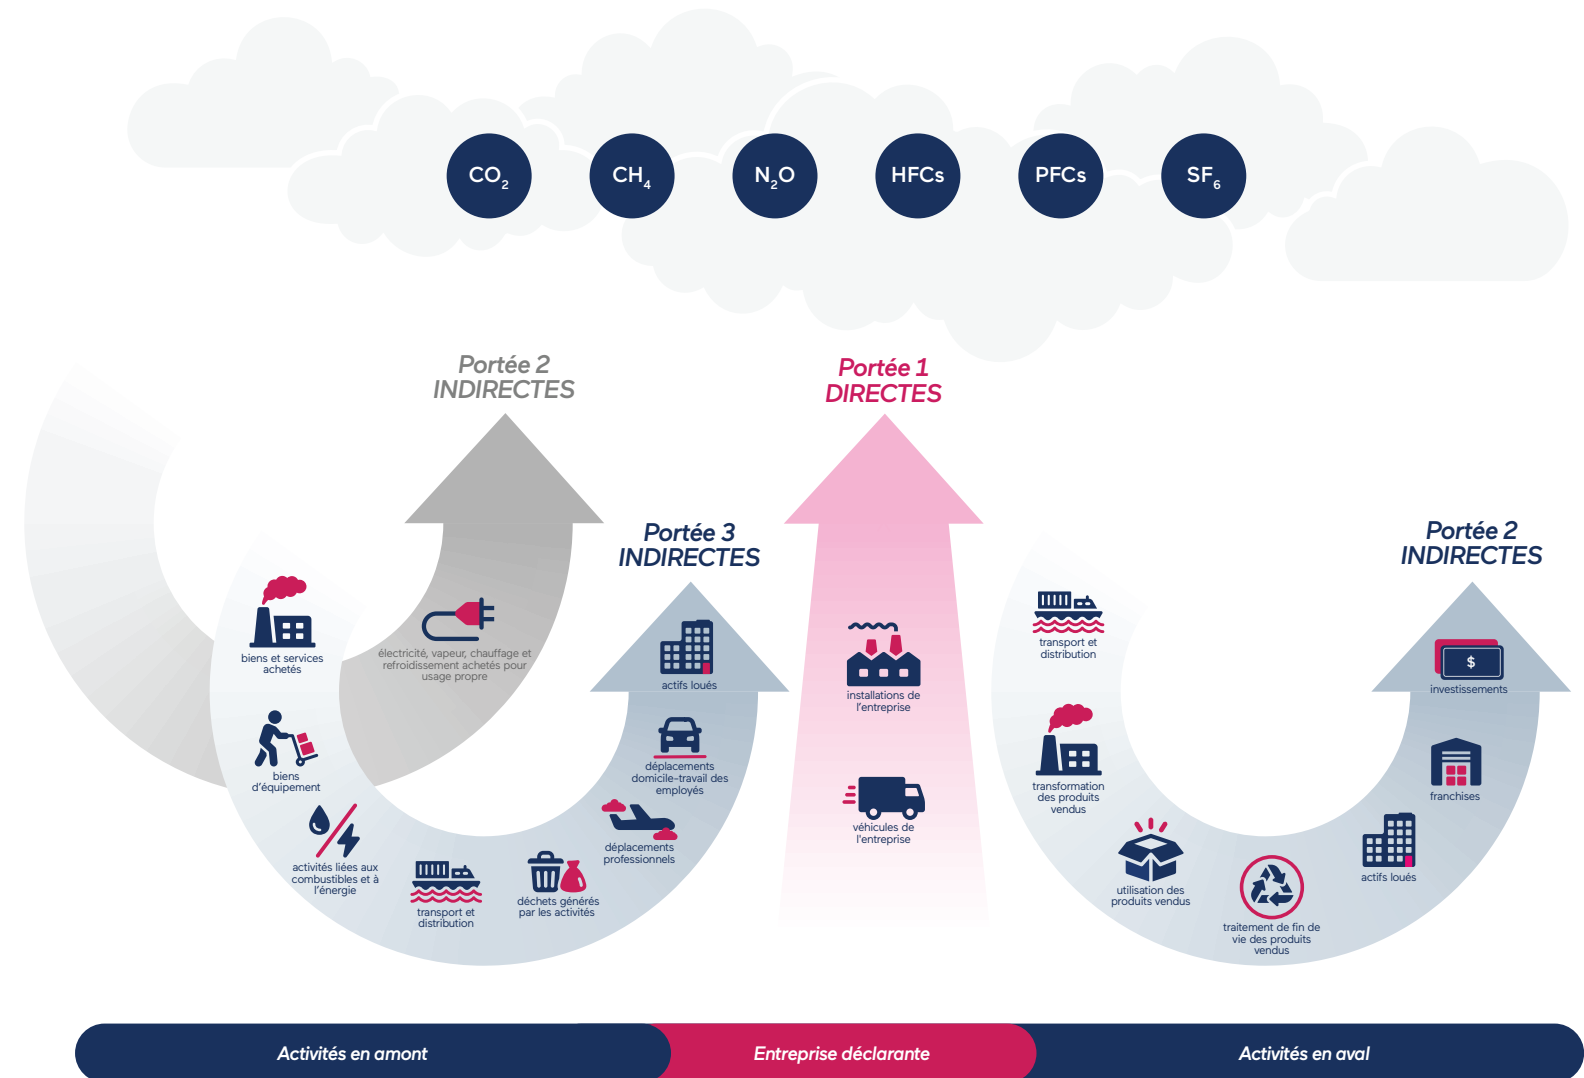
$CO_2$ $CH_4$ $N_2O$ HFCs PFCs $SF_6$

Portée 2
INDIRECTES

Portée 1
DIRECTES

Portée 3
INDIRECTES

Portée 2
INDIRECTES

biens et services achetés

électricité, vapeur, chauffage et refroidissement achetés pour usage propre

biens d'équipement

activités liées aux combustibles et à l'énergie

transport et distribution

déchets générés par les activités

déplacements professionnels

déplacements domicile-travail des employés

actifs loués

installations de l'entreprise

véhicules de l'entreprise

transport et distribution

transformation des produits vendus

utilisation des produits vendus

traitement de fin de vie des produits vendus

actifs loués

franchises

$

investissements

Activités en amont

Entreprise déclarante

Activités en aval